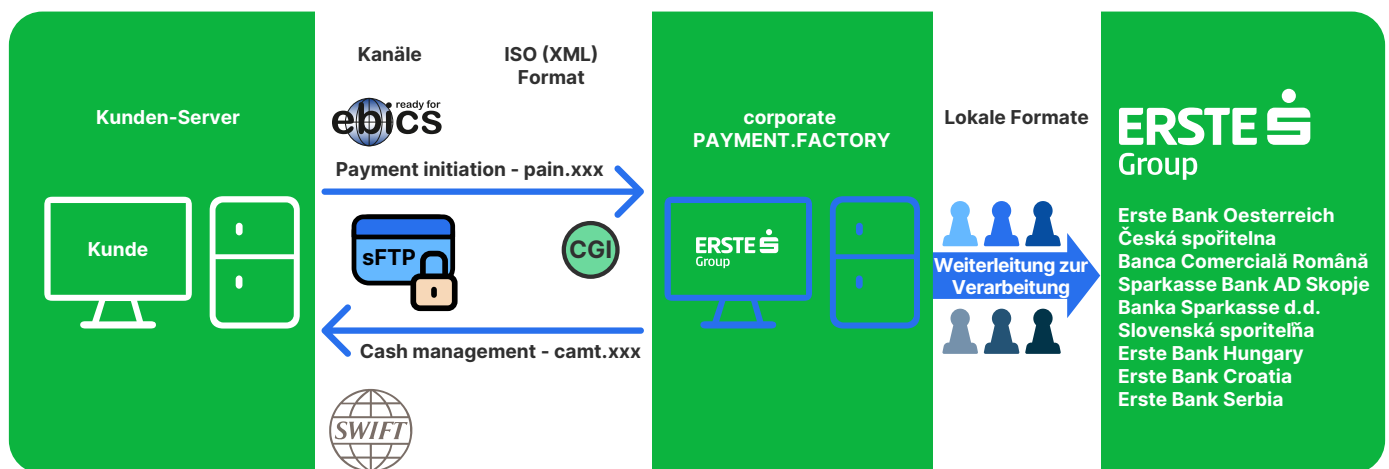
Kunden-Server

Kunde

Kanäle

ISO (XML) Format

ready for ebics

Payment initiation - pain.xxx

sFTP

CGI

Cash management - camt.xxx

SWIFT

corporate PAYMENT.FACTORY

ERSTE Group

Lokale Formate

Weiterleitung zur Verarbeitung

ERSTE Group

Erste Bank Oesterreich
Česká spořitelna
Banca Comercială Română
Sparkasse Bank AD Skopje
Banka Sparkasse d.d.
Slovenská sporiteľňa
Erste Bank Hungary
Erste Bank Croatia
Erste Bank Serbia